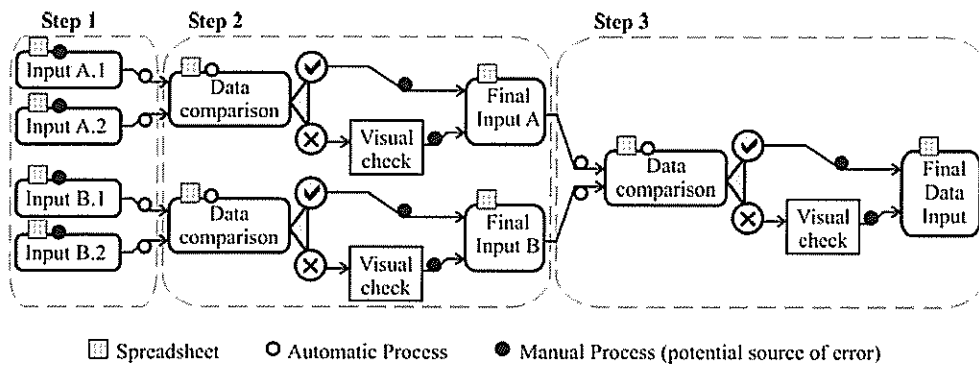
Step 1
Step 2
Step 3

Input A.1
Input A.2
Data comparison
Visual check
Final Input A

Input B.1
Input B.2
Data comparison
Visual check
Final Input B

Data comparison
Visual check
Final Data Input

Spreadsheet
Automatic Process
Manual Process (potential source of error)